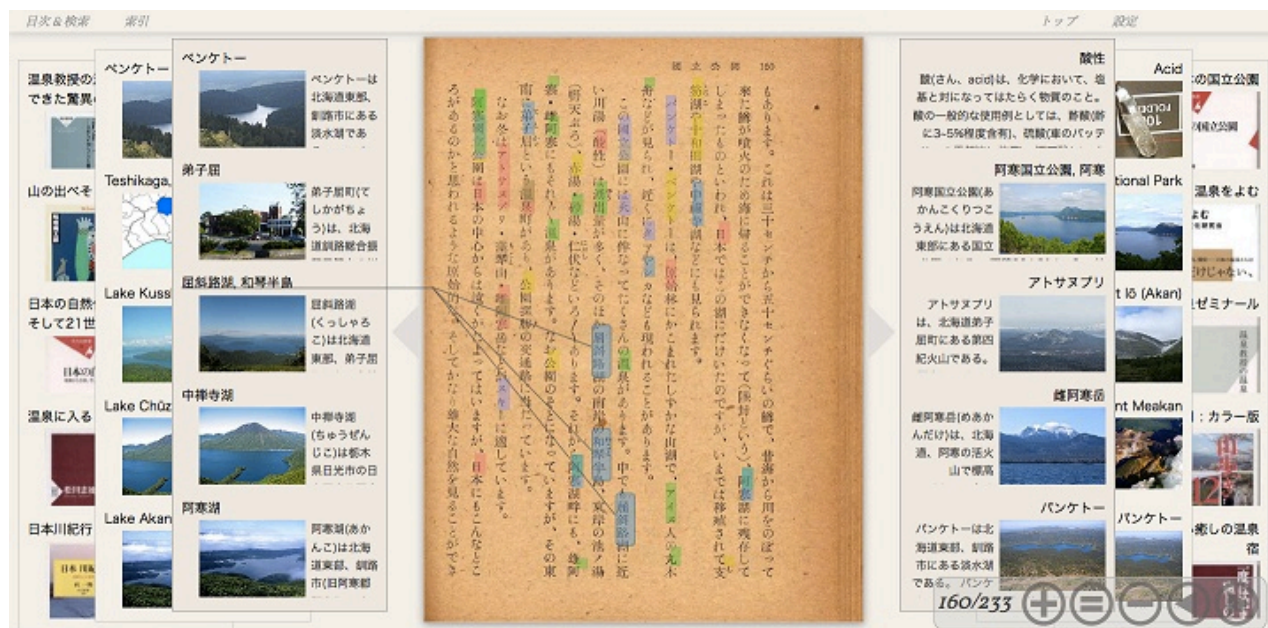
目次＆検索　索引　トップ　設定

温泉教授の
できた驚異

山の出べそ

日本の自然
そして21世

温泉に入る

日本川紀行

ペンケトー

Teshikaga

Lake Kuss

Lake Chūz

Lake Akan

ペンケトー
ペンケトーは北海道東部、釧路市にある淡水湖であ

弟子屈
弟子屈町(てしかがちょう)は、北海道釧路総合振

屈斜路湖, 和琴半島
屈斜路湖(くっしゃろこ)は北海道東部、弟子屈

中禅寺湖
中禅寺湖(ちゅうぜんじこ)は栃木県日光市の日

阿寒湖
阿寒湖(あかんこ)は北海道東部、釧路市(旧阿寒郡

国立公園　160

もあります。これは三十センチから五十センチぐらいの鱒で、昔海から川をのぼって来た鱒が噴火のため海に帰ることができなくなって(陸封という)阿寒湖に残存してしまったものといわれ、日本ではこの湖にだけいたのですが、いまでは移殖されて支笏湖や十和田湖や摩周湖などにも見られます。

ペンケトー・パンケトーは、原始林にかこまれたしずかな山湖で、アイヌ人の丸木舟などが見られ、近くに雄阿寒岳の雌阿寒岳などの火山がそびえ、そこに遊ぶ鹿などもよく現われることがあります。

この国立公園には火山に伴なって多くの温泉があります。中でも屈斜路湖に近い川湯(酸性)は湯量が多く、そのほか摩周湖の南方の弟子屈、和琴半島・仁伏などいろいろ。それから阿寒湖畔にも、雌阿寒の山麓の野中温泉などもあり、硫黄山の熊の湯・砂湯・池の湯・美幌の湯(俗名)・雄阿寒岳山腹の足寄(あしょろ)温泉などがあります。

なお冬はアトサヌプリ・弟子屈・摩周湖・阿寒岳などいずれも氷がかたまって、その東側にはスキー場があり、冬のスポーツに適しています。

阿寒国立公園は日本の中心からは遠くかけはなれてはいますが、日本にもこんなところがあるのかと思われるような原始的な、そしてかなり雄大な自然を見ることができ

酸性
酸(さん、acid)は、化学において、塩基と対になってはたらく物質のこと。酸の一般的な使用例としては、鉄鍋(鉄に3-5%程度食料)、調味(車のバッテ

Acid

阿寒国立公園, 阿寒
阿寒国立公園(あかんこくりつこうえん)は北海道東部にある国立

アトサヌプリ
アトサヌプリは、北海道弟子屈町にある第四紀火山である。

雌阿寒岳
雌阿寒岳(めあかんだけ)は、北海道、阿寒の活火山で標高

パンケトー
パンケトーは北海道東部、釧路市にある淡水湖である。パンケ

の国立公園
tional Park
温泉をよむ
t Iō (Akan)
ゼミナール
nt Meakan
：カラー版
パンケトー
癒しの温泉宿

160/233